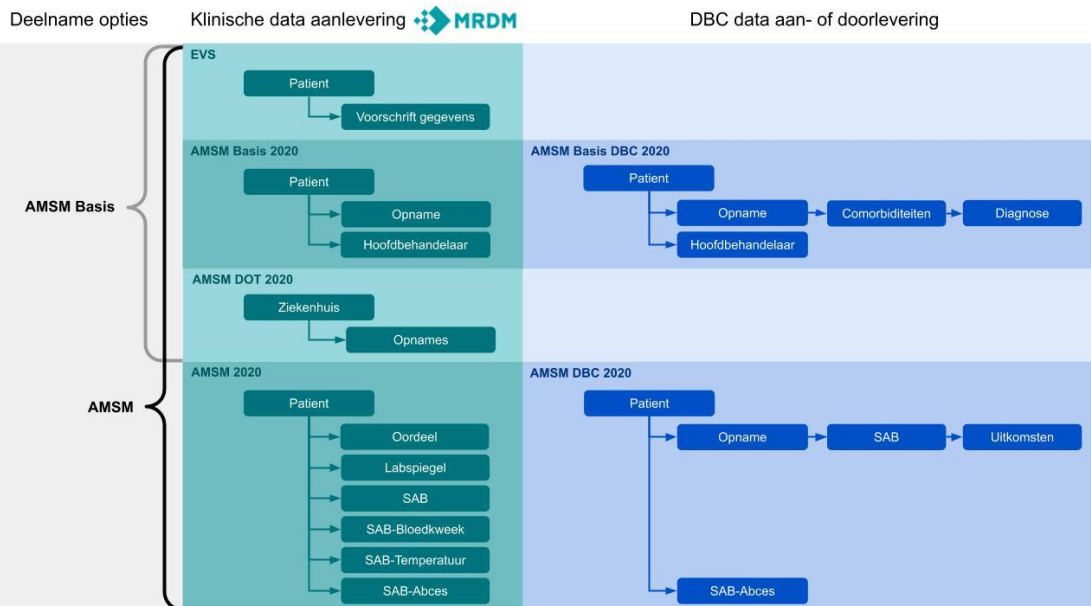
Deelname opties

Klinische data aanlevering MRDM

DBC data aan- of doorlevering

AMSM Basis

AMSM

EVS

Patient

Voorschrift gegevens

AMSM Basis 2020

Patient

Opname

Hoofdbehandelaar

AMSM Basis DBC 2020

Patient

Opname

Comorbiditeiten

Diagnose

Hoofdbehandelaar

AMSM DOT 2020

Ziekenhuis

Opnames

AMSM 2020

Patient

Oordeel

Labspiegel

SAB

SAB-Bloedkweek

SAB-Temperatuur

SAB-Abces

AMSM DBC 2020

Patient

Opname

SAB

Uitkomsten

SAB-Abces